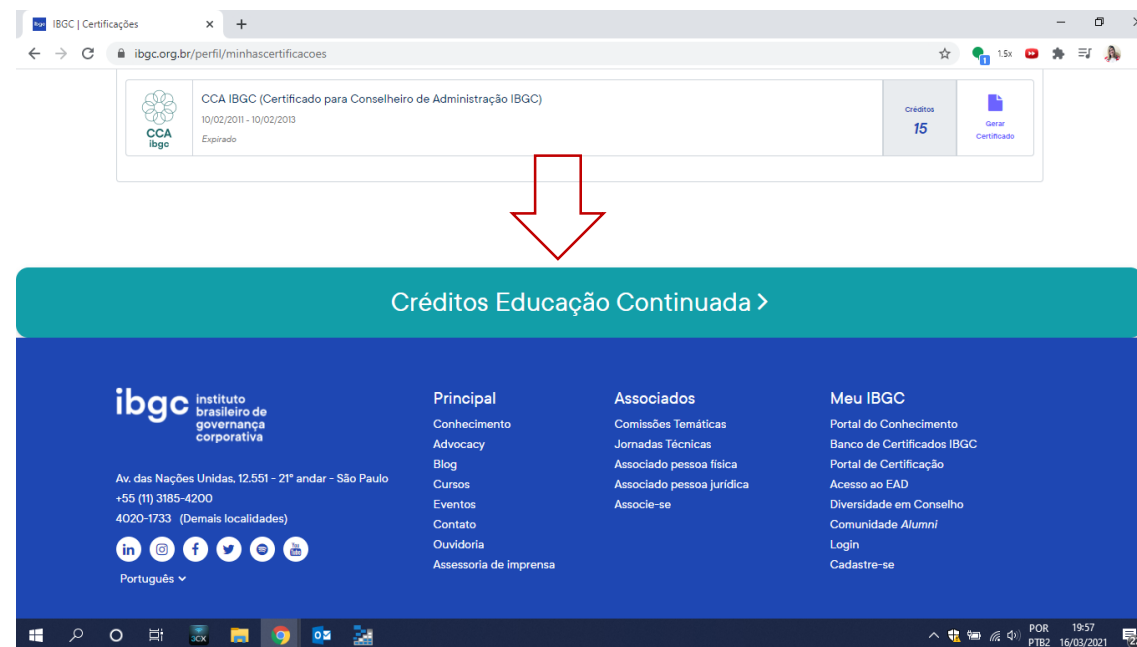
IBGC | Certificações
ibgc.org.br/perfil/minhascertificacoes
1.5x

CCA ibgc
CCA IBGC (Certificado para Conselheiro de Administração IBGC)
10/02/2011 - 10/02/2013
Expirado
Créditos
15
Gerar Certificado

Créditos Educação Continuada >

ibgc instituto brasileiro de governança corporativa

Av. das Nações Unidas, 12.551 - 21º andar - São Paulo
+55 (11) 3185-4200
4020-1733 (Demais localidades)

Português

Principal
Conhecimento
Advocacy
Blog
Cursos
Eventos
Contato
Ouvidoria
Assessoria de imprensa

Associados
Comissões Temáticas
Jornadas Técnicas
Associado pessoa física
Associado pessoa jurídica
Associe-se

Meu IBGC
Portal do Conhecimento
Banco de Certificados IBGC
Portal de Certificação
Acesso ao EAD
Diversidade em Conselho
Comunidade Alumni
Login
Cadastre-se

POR PTB2 19:57 16/03/2021